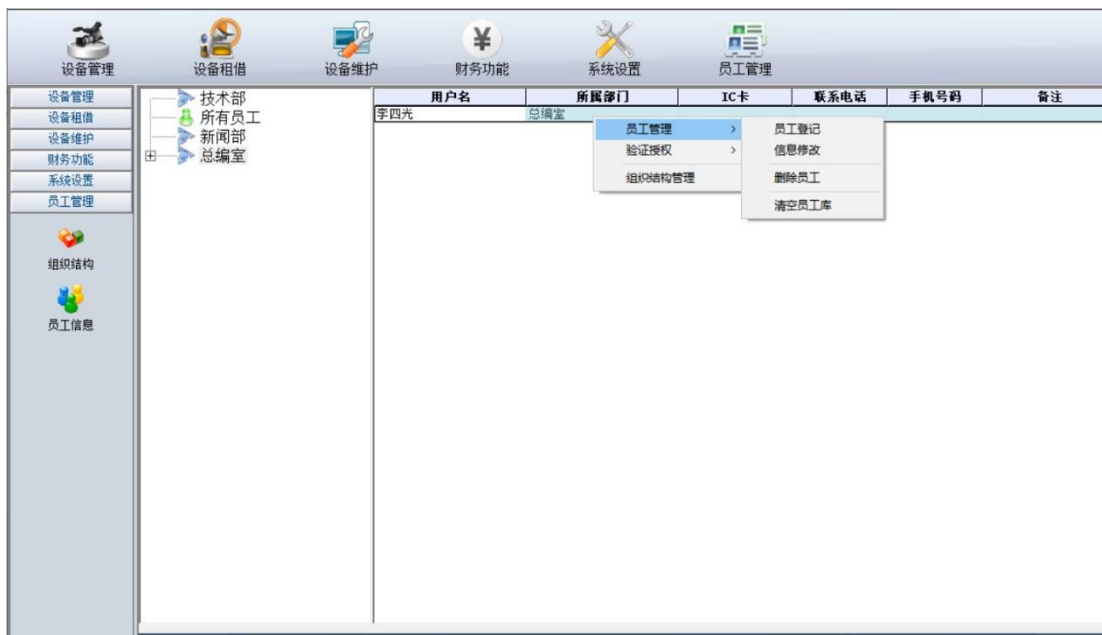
设备管理 设备租借 设备维护 财务功能 系统设置 员工管理

设备管理
设备租借
设备维护
财务功能
系统设置
员工管理

组织结构

员工信息

技术部
所有员工
新闻部
总编室

| 用户名 | 所属部门 | IC卡 | 联系电话 | 手机号码 | 备注 |
|---|---|---|---|---|---|
| 李四光 | 总编室 | | | | |

员工管理
验证授权
组织结构管理

员工登记
信息修改
删除员工
清空员工库